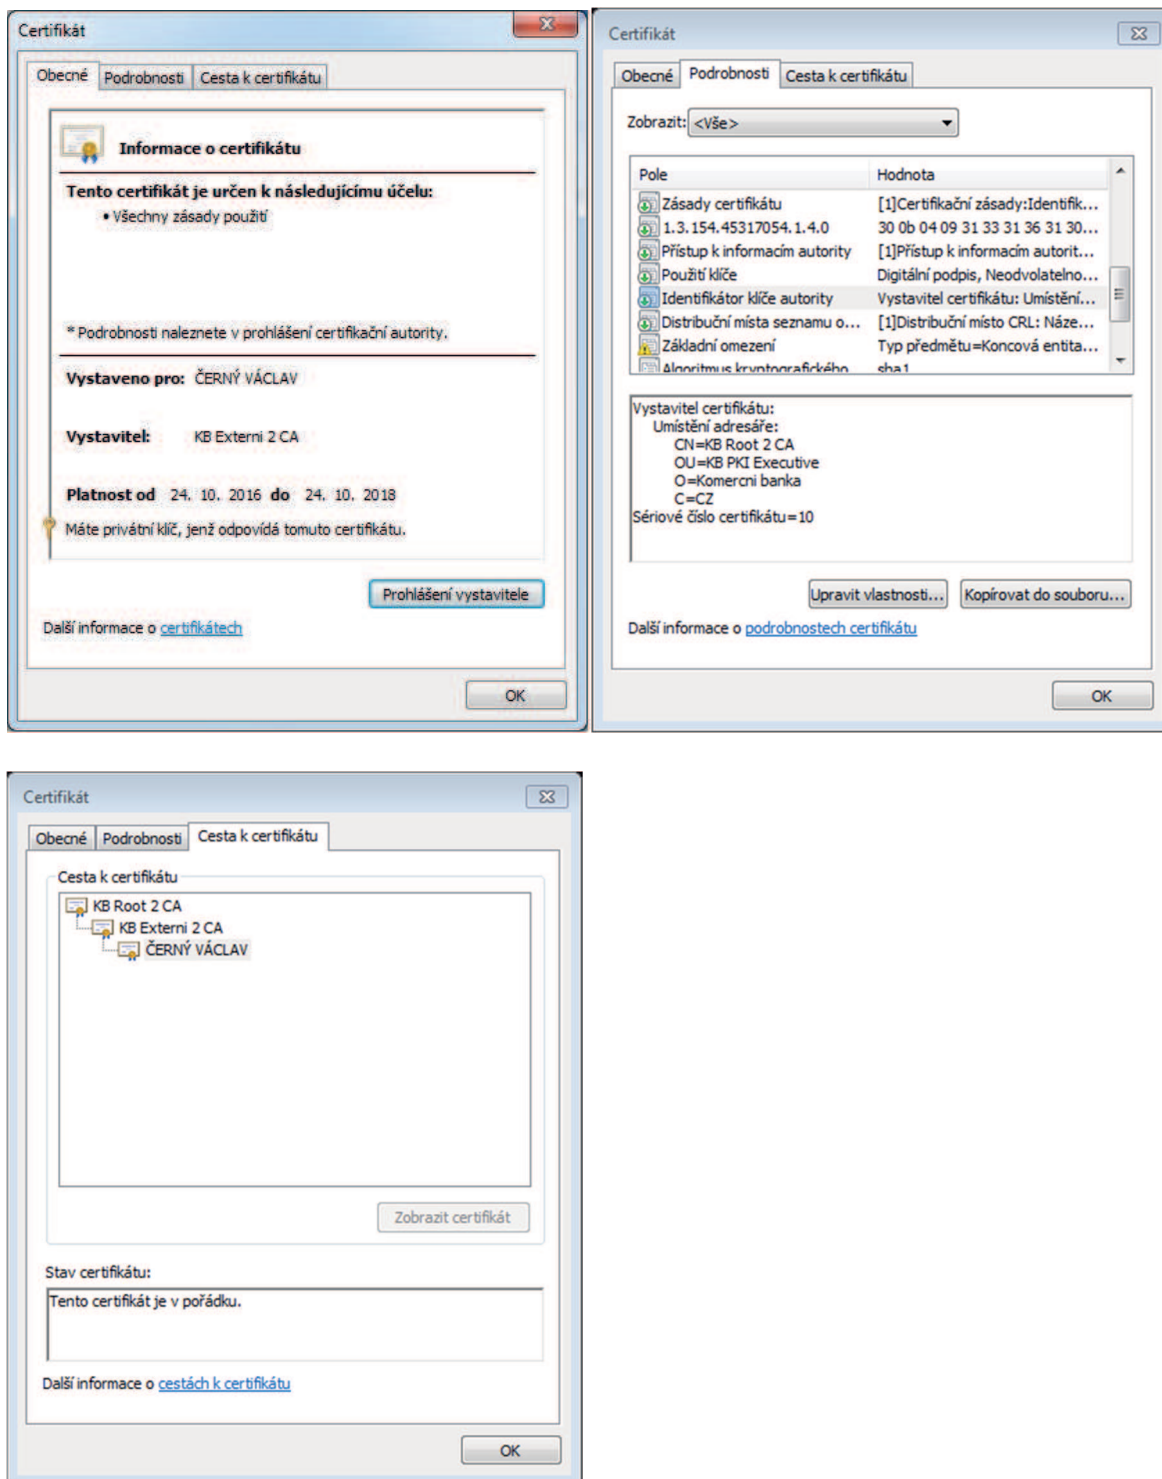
Certifikát

Obecné | Podrobnosti | Cesta k certifikátu

Informace o certifikátu

Tento certifikát je určen k následujícímu účelu:
• Všechny zásady použití

* Podrobnosti naleznete v prohlášení certifikační autority.

Vystaveno pro: ČERNÝ VÁCLAV

Vystavitel: KB Externi 2 CA

Platnost od 24. 10. 2016 do 24. 10. 2018

Máte privátní klíč, jenž odpovídá tomuto certifikátu.

Prohlášení vystavitele

Další informace o certifikátech

OK

Certifikát

Obecné | Podrobnosti | Cesta k certifikátu

Zobrazit: <Vše>

| Pole | Hodnota |
|---|---|
| Zásady certifikátu | [1]Certifikační zásady:Identifik... |
| 1.3.154.45317054.1.4.0 | 30 0b 04 09 31 33 31 36 31 30... |
| Přístup k informacím autority | [1]Přístup k informacím autorit... |
| Použití klíče | Digitální podpis, Neodvolatelno... |
| Identifikátor klíče autority | Vystavitel certifikátu: Umístění... |
| Distribuční místa seznamu o... | [1]Distribuční místo CRL: Náze... |
| Základní omezení | Typ předmětu=Koncová entita... |
| Algoritmus kryptografického | sha1 |

Vystavitel certifikátu:
Umístění adresáře:
CN=KB Root 2 CA
OU=KB PKI Executive
O=Komercni banka
C=CZ
Sériové číslo certifikátu=10

Upravit vlastnosti... | Kopírovat do souboru...

Další informace o podrobnostech certifikátu

OK

Certifikát

Obecné | Podrobnosti | Cesta k certifikátu

Cesta k certifikátu
KB Root 2 CA
KB Externi 2 CA
ČERNÝ VÁCLAV

Zobrazit certifikát

Stav certifikátu:
Tento certifikát je v pořádku.

Další informace o cestách k certifikátu

OK